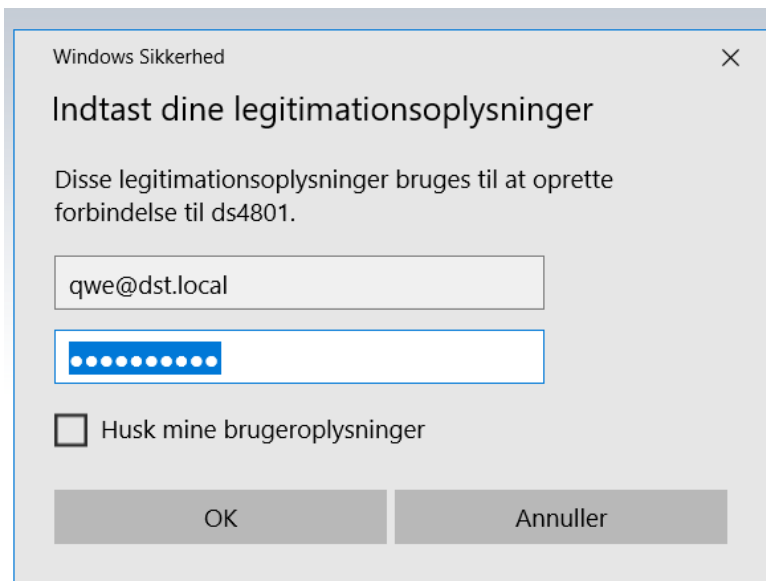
Windows Sikkerhed

×

Indtast dine legitimationsoplysninger

Disse legitimationsoplysninger bruges til at oprette forbindelse til ds4801.

qwe@dst.local

••••••••••

Husk mine brugeroplysninger

OK

Annuller